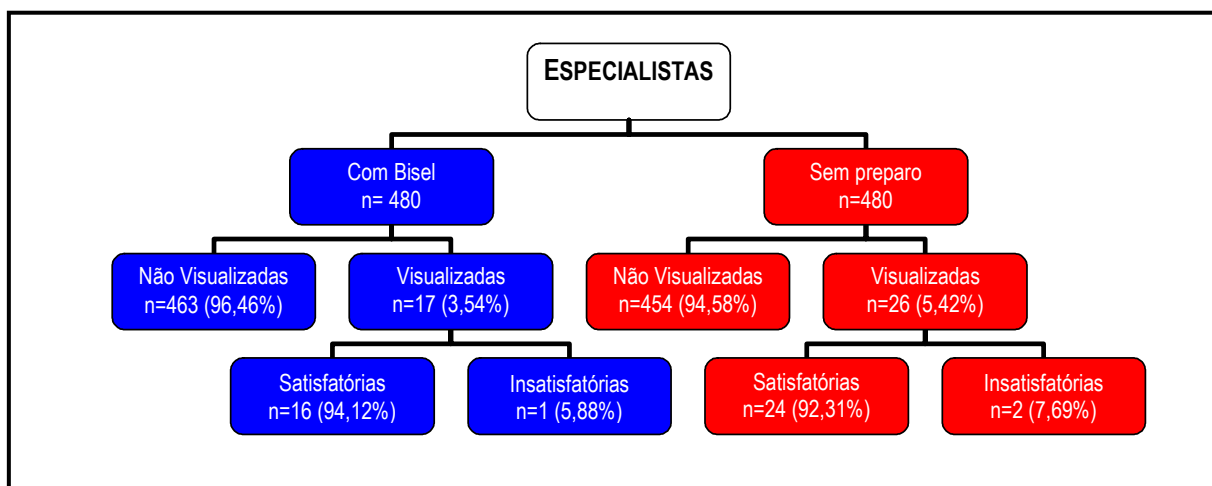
ESPECIALISTAS

Com Bisel
n= 480

Sem preparo
n=480

Não Visualizadas
n=463 (96,46%)

Visualizadas
n=17 (3,54%)

Não Visualizadas
n=454 (94,58%)

Visualizadas
n=26 (5,42%)

Satisfatórias
n=16 (94,12%)

Insatisfatórias
n=1 (5,88%)

Satisfatórias
n=24 (92,31%)

Insatisfatórias
n=2 (7,69%)